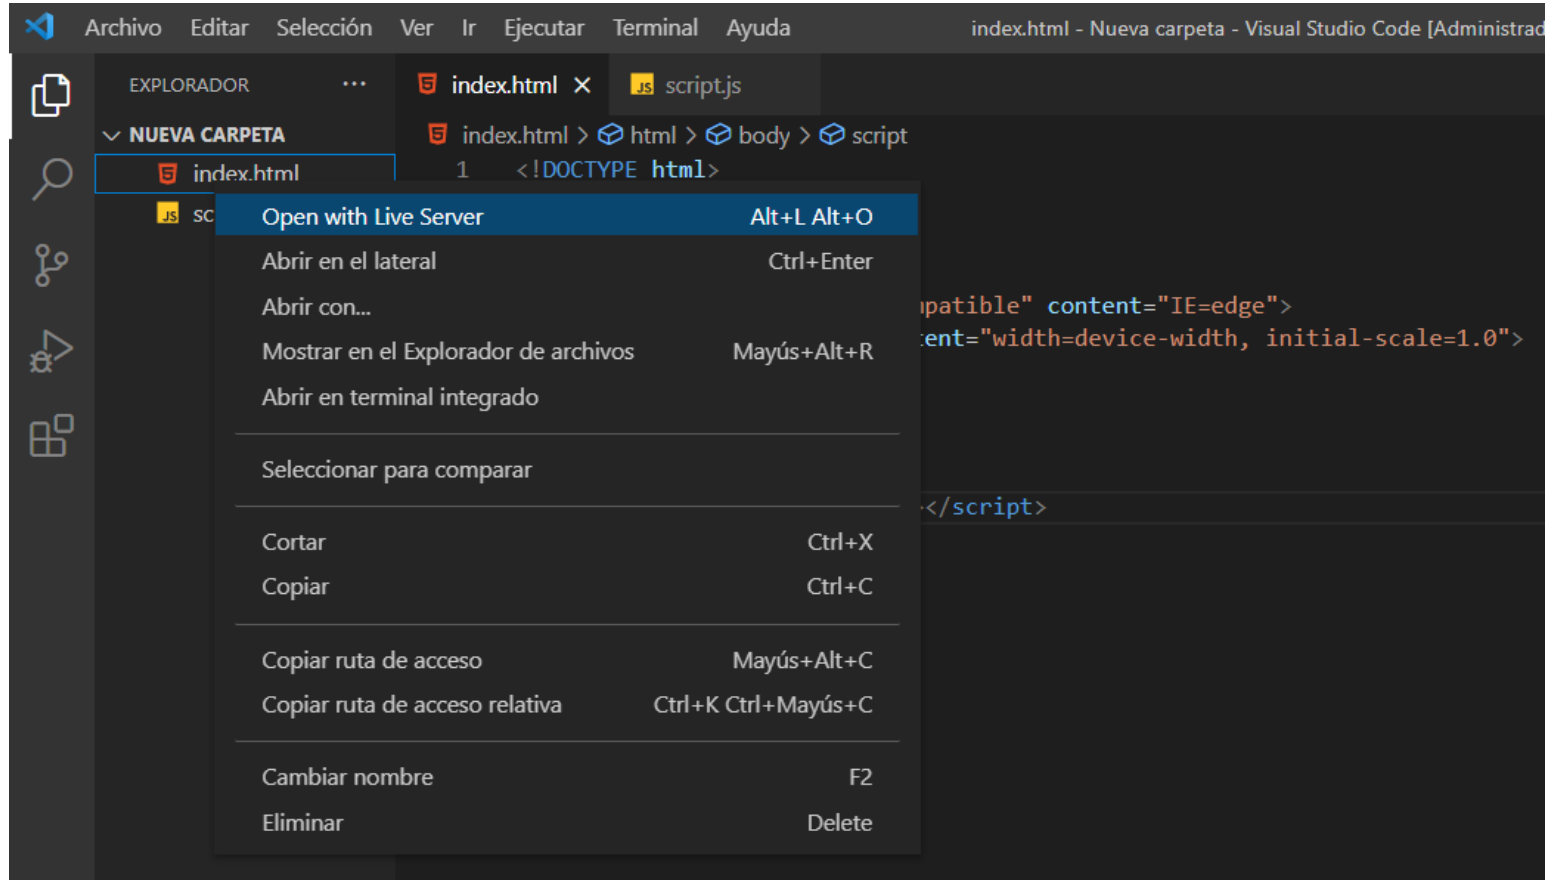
Archivo Editar Selección Ver Ir Ejecutar Terminal Ayuda index.html - Nueva carpeta - Visual Studio Code [Administrad

EXPLORADOR ···

NUEVA CARPETA

index.html

sc

index.html ✕ script.js

index.html > html > body > script

1 <!DOCTYPE html>

patible" content="IE=edge">
tent="width=device-width, initial-scale=1.0">

</script>

| | |
|---|---|
| Open with Live Server | Alt+L Alt+O |
| Abrir en el lateral | Ctrl+Enter |
| Abrir con... | |
| Mostrar en el Explorador de archivos | Mayús+Alt+R |
| Abrir en terminal integrado | |
| Seleccionar para comparar | |
| Cortar | Ctrl+X |
| Copiar | Ctrl+C |
| Copiar ruta de acceso | Mayús+Alt+C |
| Copiar ruta de acceso relativa | Ctrl+K Ctrl+Mayús+C |
| Cambiar nombre | F2 |
| Eliminar | Delete |